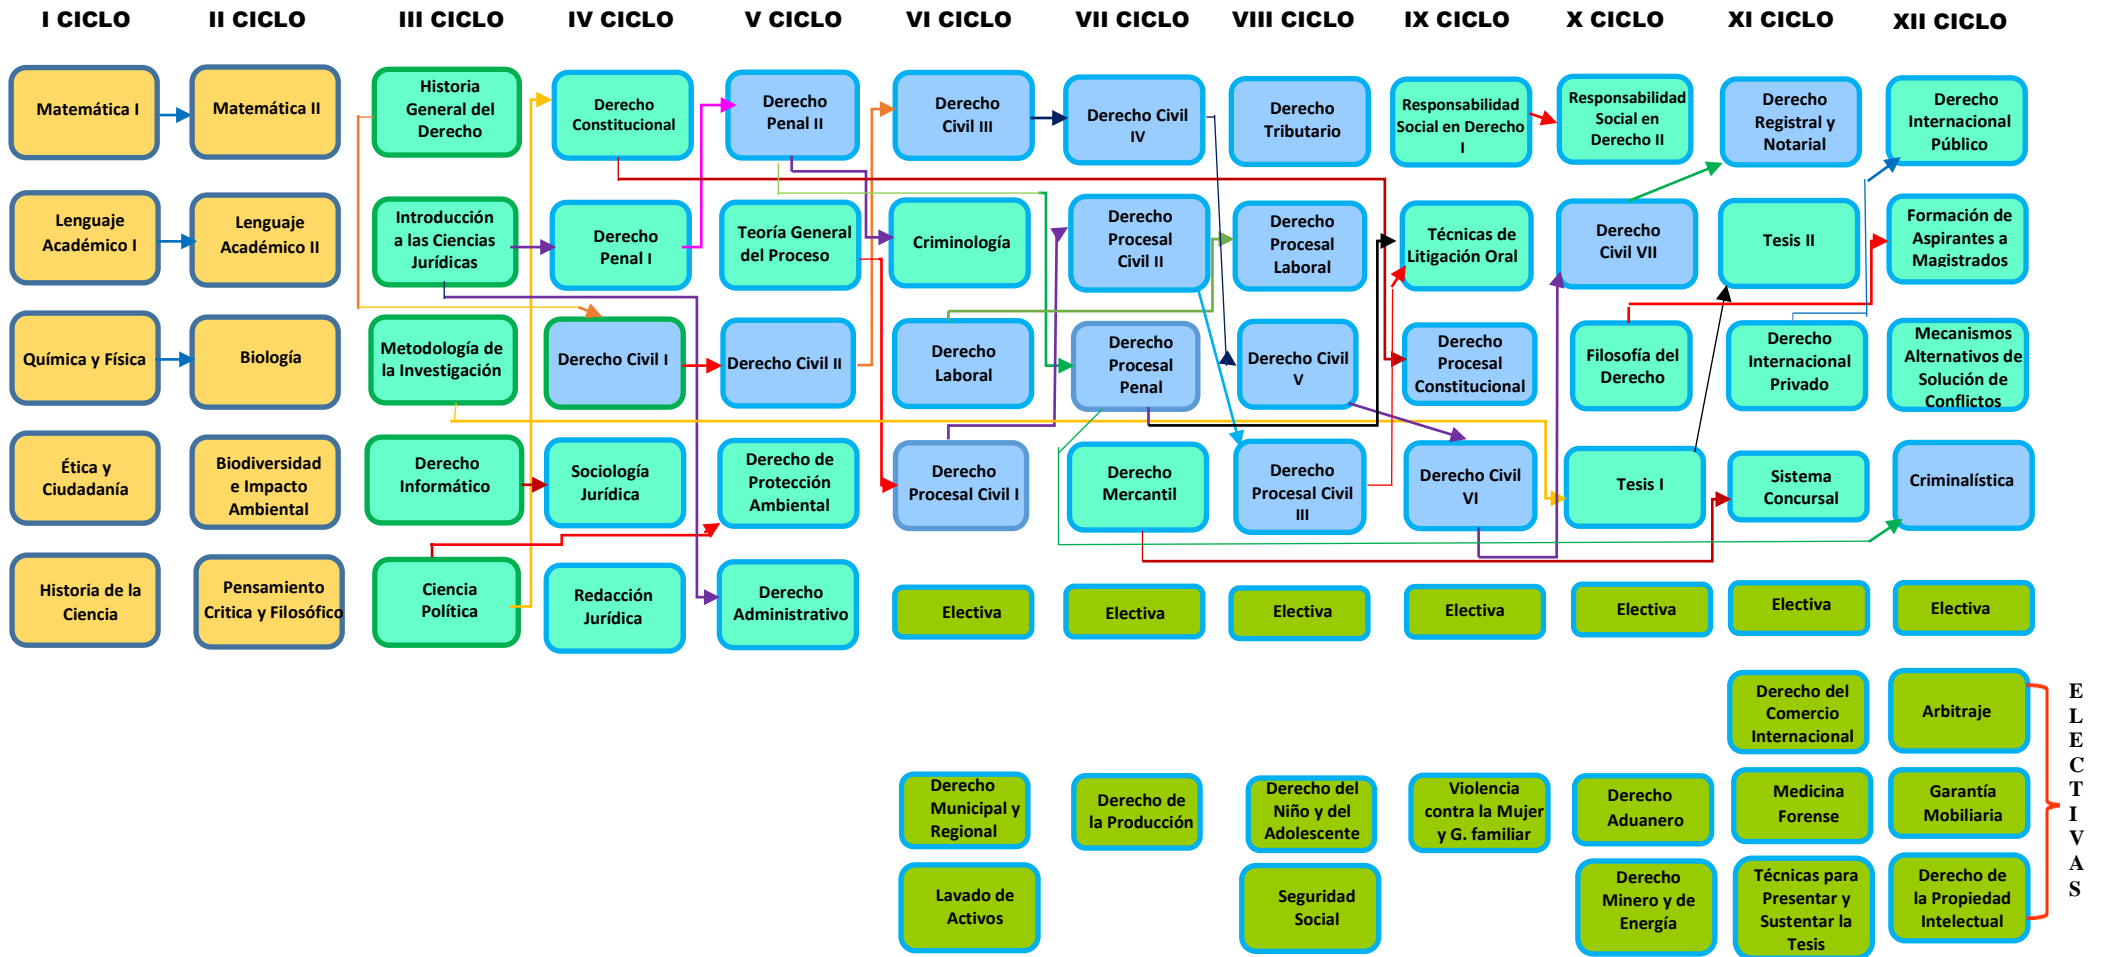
I CICLO

Matemática I

Lenguaje Académico I

Química y Física

Ética y Ciudadanía

Historia de la Ciencia

II CICLO

Matemática II

Lenguaje Académico II

Biología

Biodiversidad e Impacto Ambiental

Pensamiento Critica y Filosófico

III CICLO

Historia General del Derecho

Introducción a las Ciencias Jurídicas

Metodología de la Investigación

Derecho Informático

Ciencia Política

IV CICLO

Derecho Constitucional

Derecho Penal I

Derecho Civil I

Sociología Jurídica

Redacción Jurídica

V CICLO

Derecho Penal II

Teoría General del Proceso

Derecho Civil II

Derecho de Protección Ambiental

Derecho Administrativo

VI CICLO

Derecho Civil III

Criminología

Derecho Laboral

Derecho Procesal Civil I

Electiva

VII CICLO

Derecho Civil IV

Derecho Procesal Civil II

Derecho Procesal Penal

Derecho Mercantil

Electiva

VIII CICLO

Derecho Tributario

Derecho Procesal Laboral

Derecho Civil V

Derecho Procesal Civil III

Electiva

IX CICLO

Responsabilidad Social en Derecho I

Técnicas de Litigación Oral

Derecho Procesal Constitucional

Derecho Civil VI

Electiva

X CICLO

Responsabilidad Social en Derecho II

Derecho Civil VII

Filosofía del Derecho

Tesis I

Electiva

XI CICLO

Derecho Registral y Notarial

Tesis II

Derecho Internacional Privado

Sistema Concursal

Electiva

XII CICLO

Derecho Internacional Público

Formación de Aspirantes a Magistrados

Mecanismos Alternativos de Solución de Conflictos

Criminalística

Electiva

Derecho Municipal y Regional

Lavado de Activos

Derecho de la Producción

Derecho del Niño y del Adolescente

Seguridad Social

Violencia contra la Mujer y G. familiar

Derecho Aduanero

Derecho Minero y de Energía

Derecho del Comercio Internacional

Medicina Forense

Técnicas para Presentar y Sustentar la Tesis

Arbitraje

Garantía Mobiliaria

Derecho de la Propiedad Intelectual

ELECTIVAS